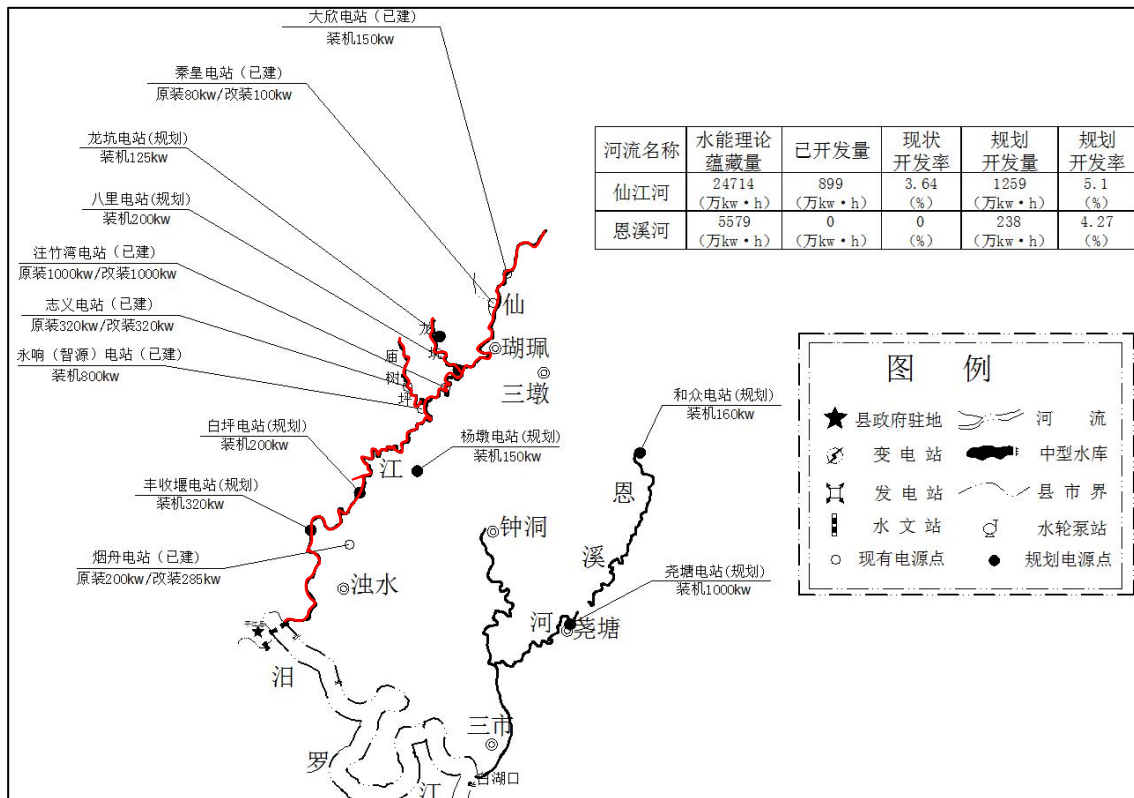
大欣电站（已建）
装机150kw

秦皇电站（已建）
原装80kw/改装100kw

龙坑电站(规划)
装机125kw

八里电站(规划)
装机200kw

注竹湾电站（已建）
原装1000kw/改装1000kw

志义电站（已建）
原装320kw/改装320kw

永响（智源）电站（已建）
装机800kw

白坪电站(规划)
装机200kw

丰收堰电站(规划)
装机320kw

烟舟电站（已建）
原装200kw/改装285kw

| 河流名称 | 水能理论蕴藏量 | 已开发量 | 现状开发率 | 规划开发量 | 规划开发率 |
|---|---|---|---|---|---|
| 仙江河 | 24714 （万kw·h） | 899 （万kw·h） | 3.64 （%） | 1259 （万kw·h） | 5.1 （%） |
| 恩溪河 | 5579 （万kw·h） | 0 （万kw·h） | 0 （%） | 238 （万kw·h） | 4.27 （%） |

仙
龙
坑
庙
树
坪
瑚珮
三墩
江
杨墩电站(规划)
装机150kw
和众电站(规划)
装机160kw
恩
溪
河
钟洞
尧塘电站(规划)
装机1000kw
尧塘
浊水
汨
罗
江
三市
白湖口

图 例
县政府驻地
河 流
变 电 站
中型水库
发 电 站
县 市 界
水 文 站
水轮泵站
现有电源点
规划电源点